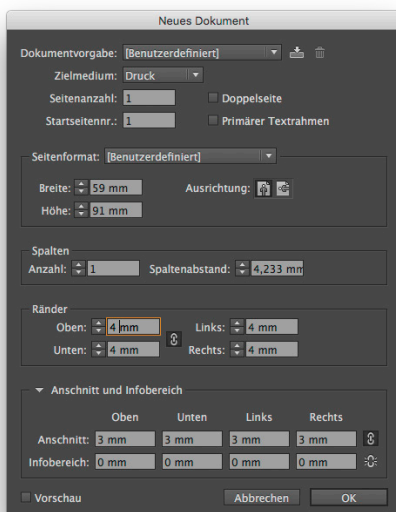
Neues Dokument

Dokumentvorgabe: [Benutzerdefiniert]

Zielmedium: Druck

Seitenanzahl: 1

Doppelseite

Startseitennr.: 1

Primärer Textrahmen

Seitenformat: [Benutzerdefiniert]

Breite: 59 mm

Ausrichtung:

Höhe: 91 mm

Spalten

Anzahl: 1

Spaltenabstand: 4,233 mm

Ränder

Oben: 4 mm

Links: 4 mm

Unten: 4 mm

Rechts: 4 mm

Anschnitt und Infobereich

| | Oben | Unten | Links | Rechts |
|---|---|---|---|---|
| Anschnitt: | 3 mm | 3 mm | 3 mm | 3 mm |
| Infobereich: | 0 mm | 0 mm | 0 mm | 0 mm |

Vorschau

Abbrechen

OK